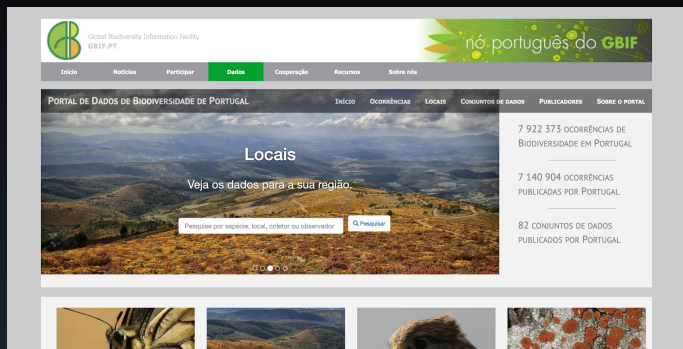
Global Biodiversity Information Facility
GBIF.PT

nó português do GBIF

Início Notícias Participar Dados Cooperação Recursos Sobre nós

Portal de Dados de Biodiversidade de Portugal

Início Ocorrências Locais Conjuntos de dados Publicadores Sobre o portal

Locais

Veja os dados para a sua região.

Pesquise por espécie, local, coletor ou observador

Pesquisar

7 922 373 ocorrências de Biodiversidade em Portugal

7 140 904 ocorrências publicadas por Portugal

82 conjuntos de dados publicados por Portugal